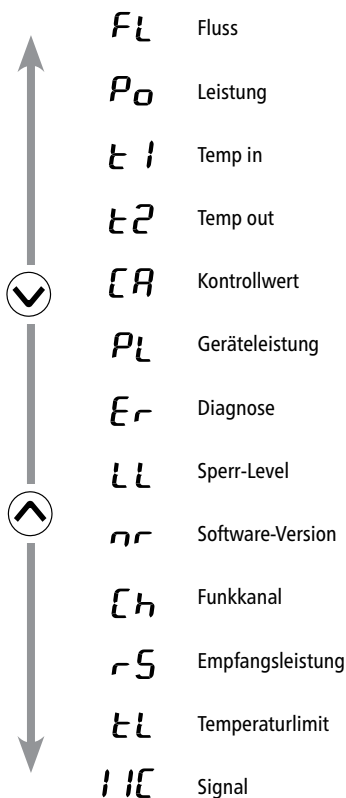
FL Fluss

Po Leistung

t 1 Temp in

t2 Temp out

CA Kontrollwert

PL Geräteleistung

Er Diagnose

LL Sperr-Level

nr Software-Version

Ch Funkkanal

rS Empfangsleistung

tL Temperaturlimit

1 1C Signal